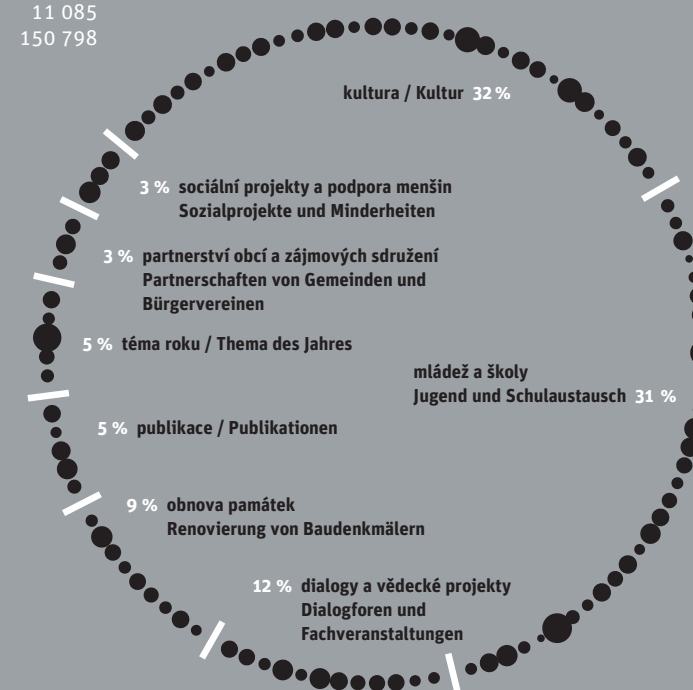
11 085
150 798

kultura / Kultur 32 %

3 % sociální projekty a podpora menšin
Sozialprojekte und Minderheiten

3 % partnerství obcí a zájmových sdružení
Partnerschaften von Gemeinden und Bürgervereinen

5 % téma roku / Thema des Jahres

mládež a školy
Jugend und Schulaustausch 31 %

5 % publikace / Publikationen

9 % obnova památek
Renovierung von Baudenkmälern

12 % dialogy a vědecké projekty
Dialogforen und Fachveranstaltungen